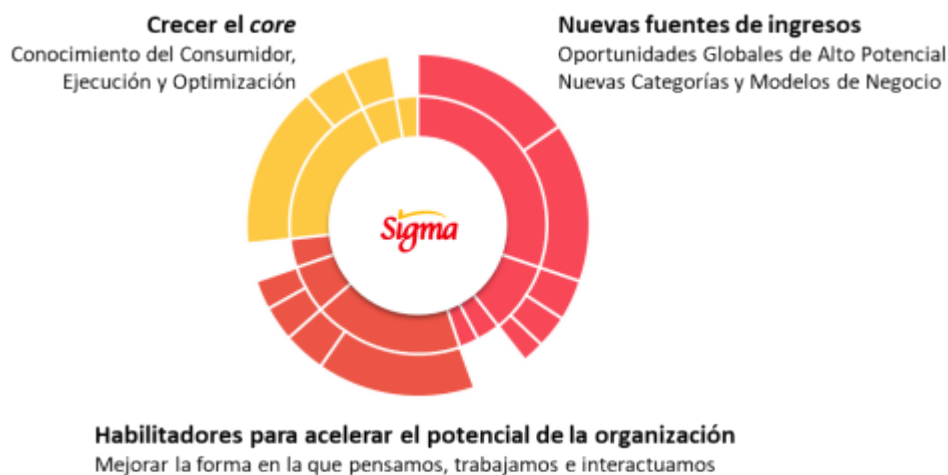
Crecer el *core*
Conocimiento del Consumidor, Ejecución y Optimización

Nuevas fuentes de ingresos
Oportunidades Globales de Alto Potencial
Nuevas Categorías y Modelos de Negocio

Sigma

Habilitadores para acelerar el potencial de la organización
Mejorar la forma en la que pensamos, trabajamos e interactuamos